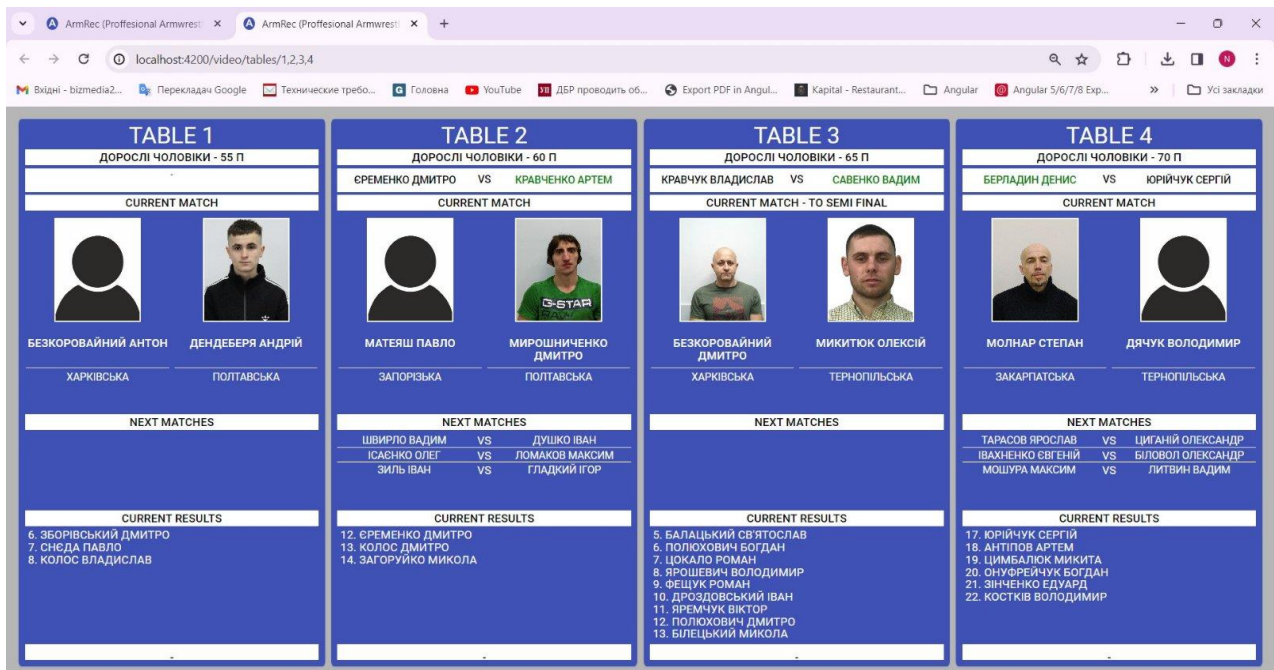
ArmRec (Proffesional Armwresti ×
ArmRec (Proffesional Armwresti ×
+

localhost:4200/video/tables/1,2,3,4

Вхідні - bizmedia2... Перекладач Google Технические требо... Головна YouTube ДБР проводить об... Export PDF in Angul... Kapital - Restaurant... Angular Angular 5/6/7/8 Exp... » Усі закладки

TABLE 1
ДОРОСЛІ ЧОЛОВІКИ - 55 П
-
CURRENT MATCH
БЕЗКОРОВАЙНИЙ АНТОН
ДЕНДЕБЕРЯ АНДРІЙ
ХАРКІВСЬКА
ПОЛТАВСЬКА
NEXT MATCHES
CURRENT RESULTS
6. ЗБОРІВСЬКИЙ ДМИТРО
7. СНЄДА ПАВЛО
8. КОЛОС ВЛАДИСЛАВ
-

TABLE 2
ДОРОСЛІ ЧОЛОВІКИ - 60 П
ЄРЕМЕНКО ДМИТРО VS КРАВЧЕНКО АРТЕМ
CURRENT MATCH
МАТЕЯШ ПАВЛО
МИРОШНИЧЕНКО ДМИТРО
ЗАПОРІЗЬКА
ПОЛТАВСЬКА
NEXT MATCHES
ШВИРЛО ВАДИМ VS ДУШКО ІВАН
ІСАЄНКО ОЛЕГ VS ЛОМАКОВ МАКСИМ
ЗИЛЬ ІВАН VS ГЛАДКИЙ ІГОР
CURRENT RESULTS
12. ЄРЕМЕНКО ДМИТРО
13. КОЛОС ДМИТРО
14. ЗАГОРУЙКО МИКОЛА
-

TABLE 3
ДОРОСЛІ ЧОЛОВІКИ - 65 П
КРАВЧУК ВЛАДИСЛАВ VS САВЕНКО ВАДИМ
CURRENT MATCH - TO SEMI FINAL
БЕЗКОРОВАЙНИЙ ДМИТРО
МИКИТЮК ОЛЕКСІЙ
ХАРКІВСЬКА
ТЕРНОПІЛЬСЬКА
NEXT MATCHES
CURRENT RESULTS
5. БАЛАЦЬКИЙ СВ'ЯТОСЛАВ
6. ПОЛЮХОВИЧ БОГДАН
7. ЦОКАЛО РОМАН
8. ЯРОШЕВИЧ ВОЛОДИМИР
9. ФЕЩУК РОМАН
10. ДРОЗДОВСЬКИЙ ІВАН
11. ЯРЕМЧУК ВІКТОР
12. ПОЛЮХОВИЧ ДМИТРО
13. БІЛЕЦЬКИЙ МИКОЛА
-

TABLE 4
ДОРОСЛІ ЧОЛОВІКИ - 70 П
БЕРЛАДИН ДЕНИС VS ЮРІЙЧУК СЕРГІЙ
CURRENT MATCH
МОЛНАР СТЕПАН
ДЯЧУК ВОЛОДИМИР
ЗАКАРПАТСЬКА
ТЕРНОПІЛЬСЬКА
NEXT MATCHES
ТАРАСОВ ЯРОСЛАВ VS ЦИГАНІЙ ОЛЕКСАНДР
ІВАХНЕНКО ЄВГЕНІЙ VS БІЛОВОЛ ОЛЕКСАНДР
МОШУРА МАКСИМ VS ЛИТВИН ВАДИМ
CURRENT RESULTS
17. ЮРІЙЧУК СЕРГІЙ
18. АНТІПОВ АРТЕМ
19. ЦИМБАЛЮК МИКИТА
20. ОНУФРЕЙЧУК БОГДАН
21. ЗІНЧЕНКО ЕДУАРД
22. КОСТКІВ ВОЛОДИМИР
-